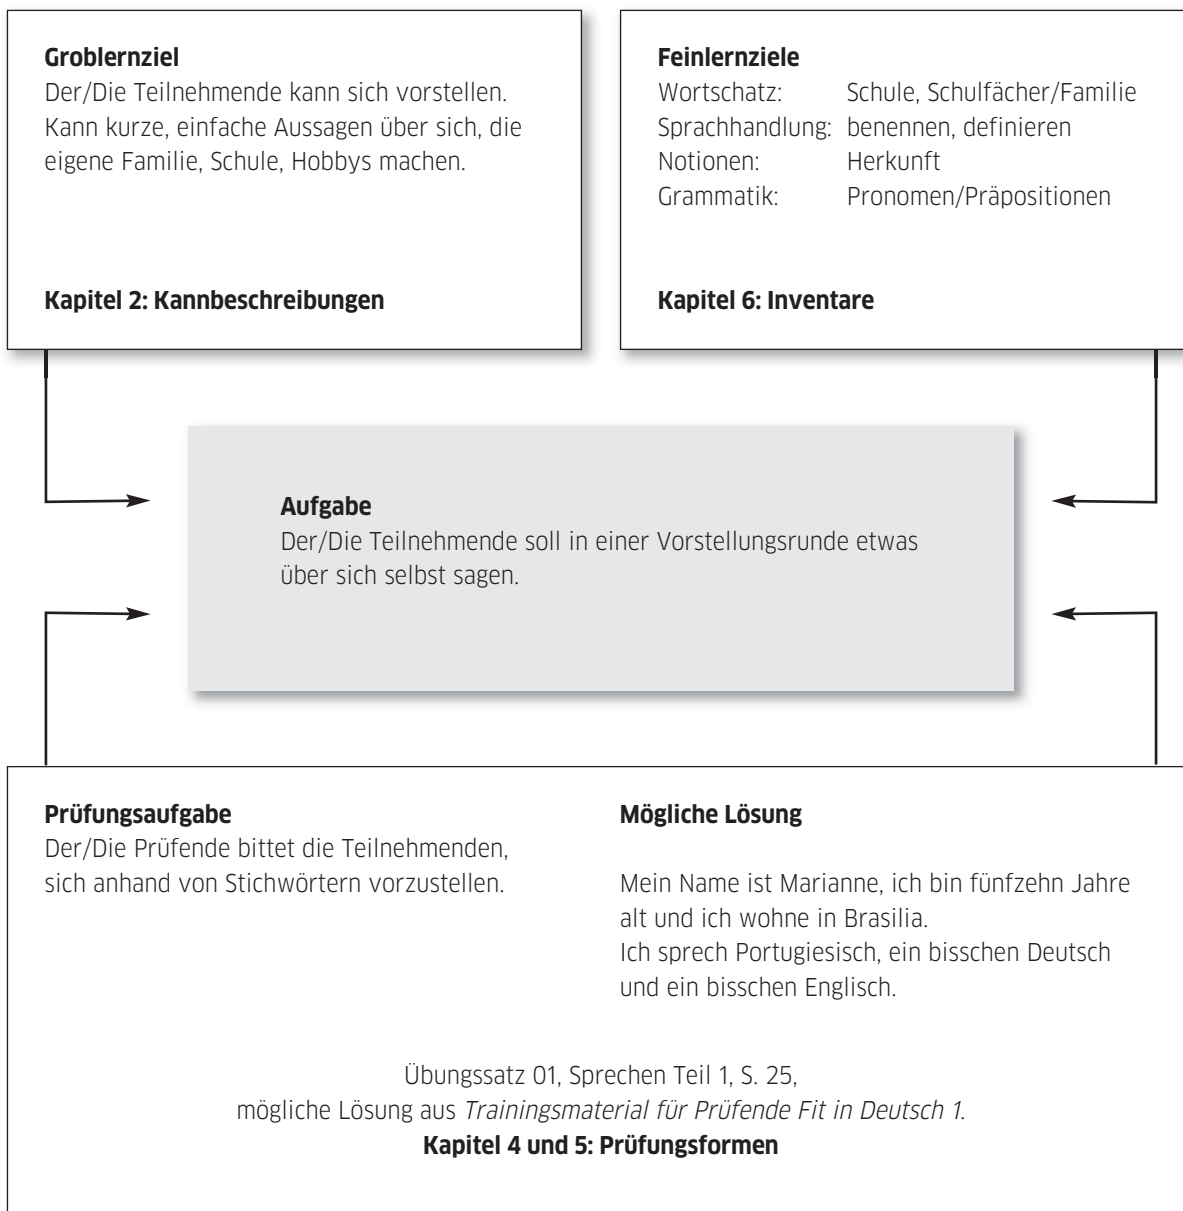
**Groblernziel**
Der/Die Teilnehmende kann sich vorstellen. Kann kurze, einfache Aussagen über sich, die eigene Familie, Schule, Hobbys machen.

**Kapitel 2: Kannbeschreibungen**

**Feinlernziele**
Wortschatz: Schule, Schulfächer/Familie
Sprachhandlung: benennen, definieren
Notionen: Herkunft
Grammatik: Pronomen/Präpositionen

**Kapitel 6: Inventare**

**Aufgabe**
Der/Die Teilnehmende soll in einer Vorstellungsrunde etwas über sich selbst sagen.

**Prüfungsaufgabe**
Der/Die Prüfende bittet die Teilnehmenden, sich anhand von Stichwörtern vorzustellen.

**Mögliche Lösung**

Mein Name ist Marianne, ich bin fünfzehn Jahre alt und ich wohne in Brasilia.
Ich sprech Portugiesisch, ein bisschen Deutsch und ein bisschen Englisch.

Übungssatz 01, Sprechen Teil 1, S. 25,
mögliche Lösung aus *Trainingsmaterial für Prüfende Fit in Deutsch 1.*
**Kapitel 4 und 5: Prüfungsformen**